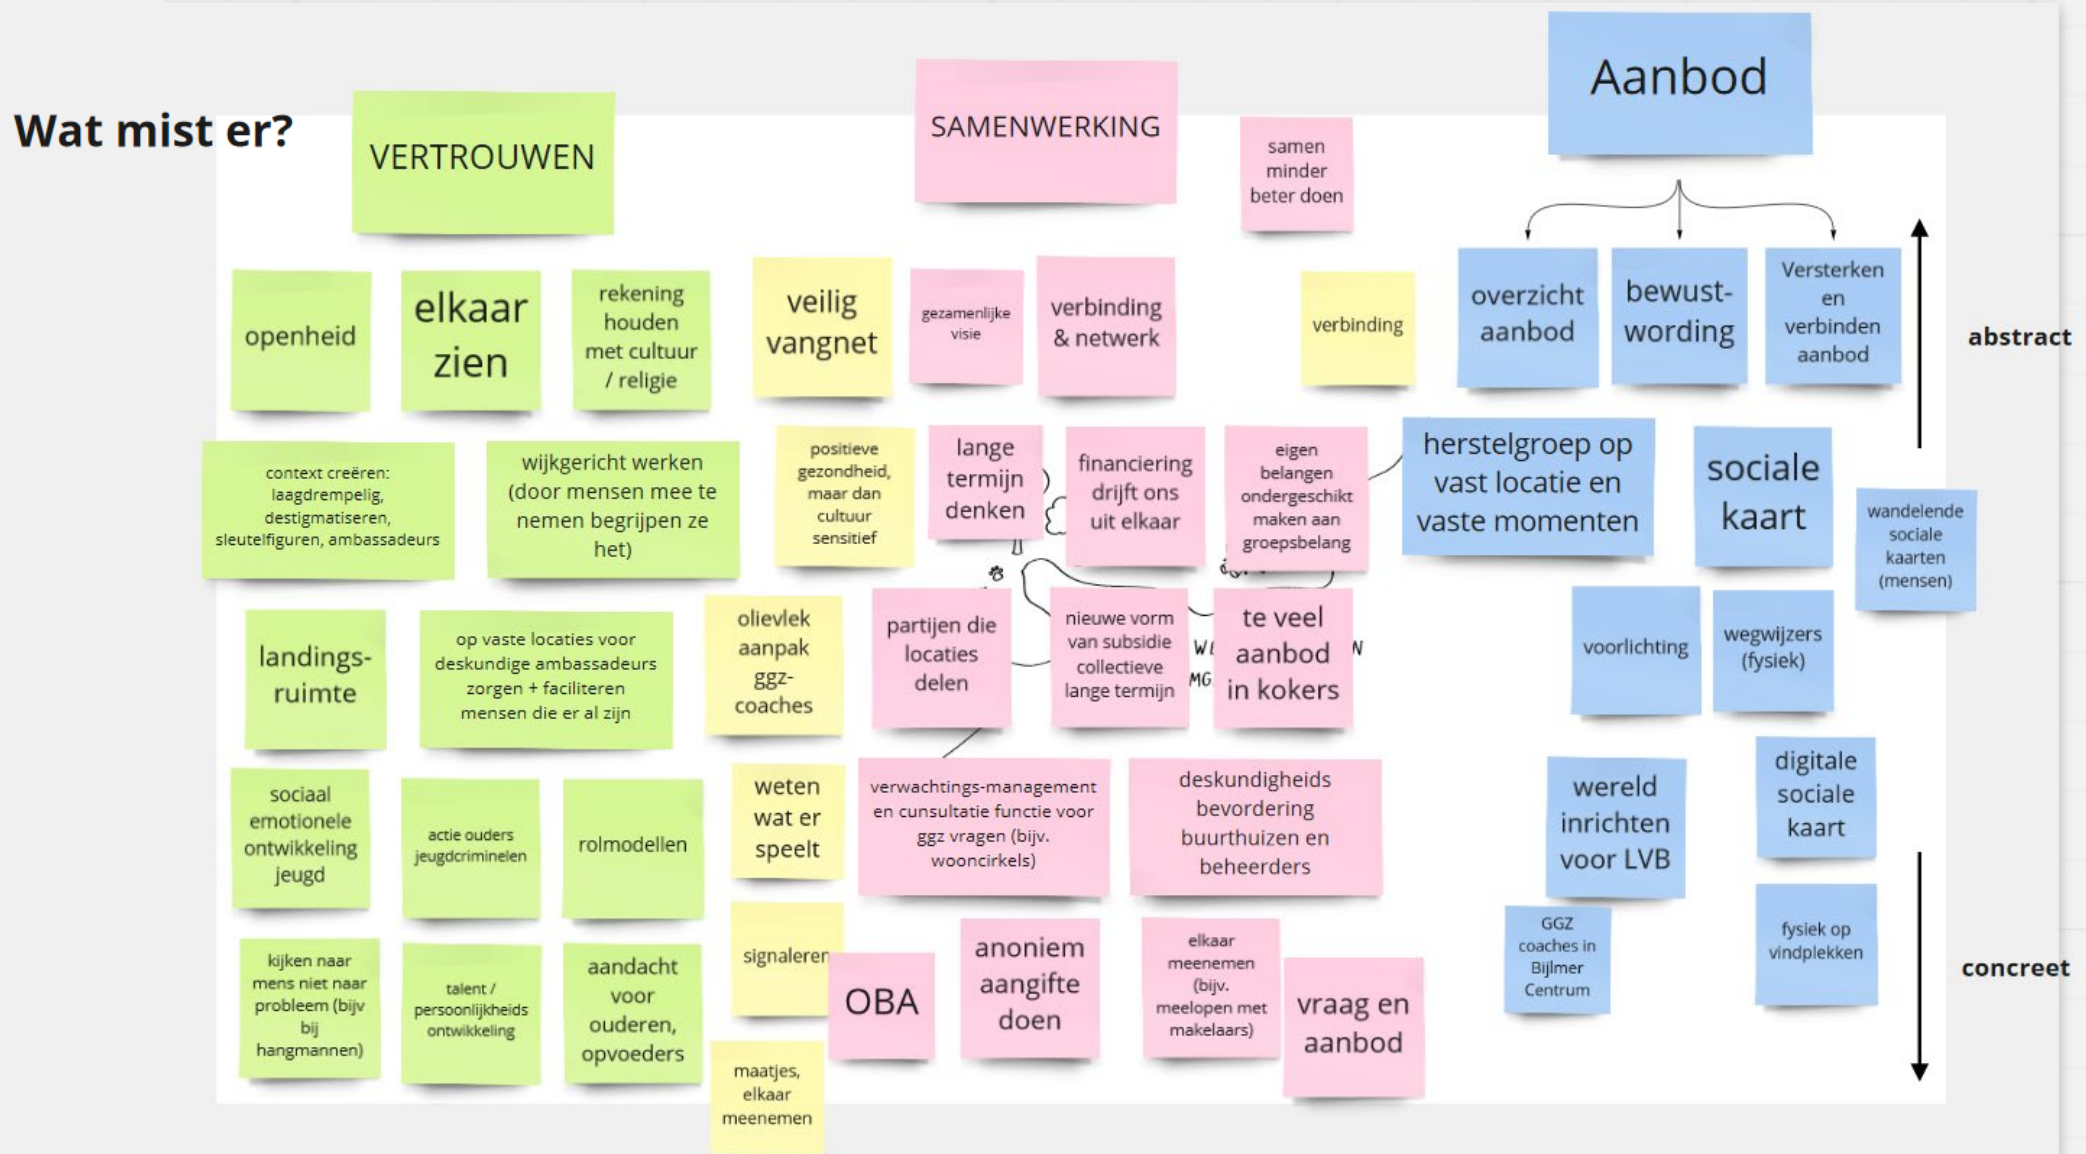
Wat mist er?

VERTROUWEN

SAMENWERKING

samen minder beter doen

Aanbod

openheid

elkaar zien

rekening houden met cultuur / religie

veilig vangnet

gezamenlijke visie

verbinding & netwerk

verbinding

overzicht aanbod

bewust-wording

Versterken en verbinden aanbod

abstract

context creëren: laagdrempelig, destigmatiseren, sleutelfiguren, ambassadeurs

wijkgericht werken (door mensen mee te nemen begrijpen ze het)

positieve gezondheid, maar dan cultuur sensitief

lange termijn denken

financiering drijft ons uit elkaar

eigen belangen ondergeschikt maken aan groepsbelang

herstelgroep op vast locatie en vaste momenten

sociale kaart

wandelende sociale kaarten (mensen)

landings-ruimte

op vaste locaties voor deskundige ambassadeurs zorgen + faciliteren mensen die er al zijn

olievlek aanpak ggz-coaches

partijen die locaties delen

nieuwe vorm van subsidie collectieve lange termijn

te veel aanbod in kokers

voorlichting

wegwijzers (fysiek)

sociaal emotionele ontwikkeling jeugd

actie ouders jeugdcriminelen

rolmodellen

weten wat er speelt

verwachtings-management en cunsultatie functie voor ggz vragen (bijv. wooncirkels)

deskundigheids bevordering buurthuizen en beheerders

wereld inrichten voor LVB

digitale sociale kaart

kijken naar mens niet naar probleem (bijv bij hangmannen)

talent / persoonlijkheids ontwikkeling

aandacht voor ouderen, opvoeders

signaleren

OBA

anoniem aangifte doen

elkaar meenemen (bijv. meelopen met makelaars)

vraag en aanbod

GGZ coaches in Bijlmer Centrum

fysiek op vindplekken

concreet

maatjes, elkaar meenemen